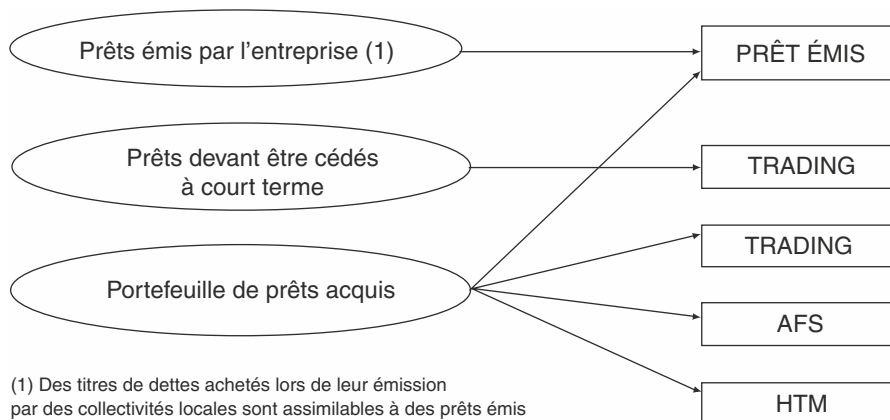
Prêts émis par l'entreprise (1)

PRÊT ÉMIS

Prêts devant être cédés à court terme

TRADING

TRADING

Portefeuille de prêts acquis

AFS

(1) Des titres de dettes achetés lors de leur émission par des collectivités locales sont assimilables à des prêts émis

HTM